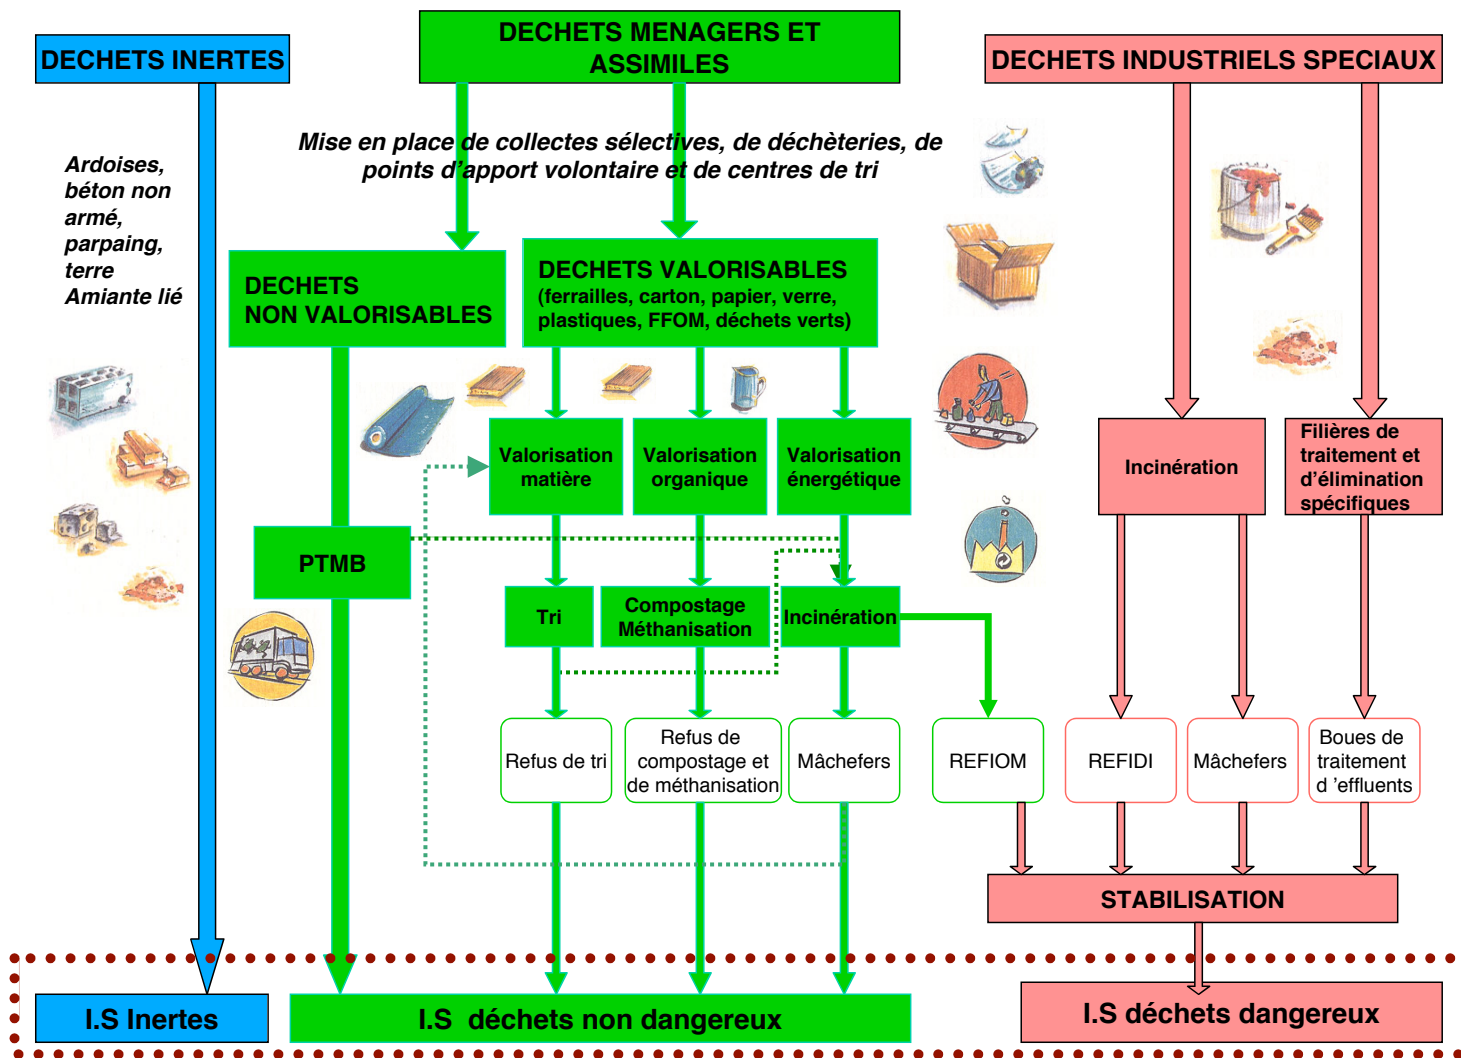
DECHETS INERTES

DECHETS MENAGERS ET ASSIMILES

DECHETS INDUSTRIELS SPECIAUX

Mise en place de collectes sélectives, de déchèteries, de points d'apport volontaire et de centres de tri

Ardoises, béton non armé, parpaing, terre Amiante lié

DECHETS NON VALORISABLES

DECHETS VALORISABLES (ferrailles, carton, papier, verre, plastiques, FFOM, déchets verts)

Valorisation matière

Valorisation organique

Valorisation énergétique

Incinération

Filières de traitement et d'élimination spécifiques

PTMB

Tri

Compostage Méthanisation

Incinération

Refus de tri

Refus de compostage et de méthanisation

Mâchefers

REFIOM

REFIDI

Mâchefers

Boues de traitement d 'effluents

STABILISATION

I.S Inertes

I.S déchets non dangereux

I.S déchets dangereux